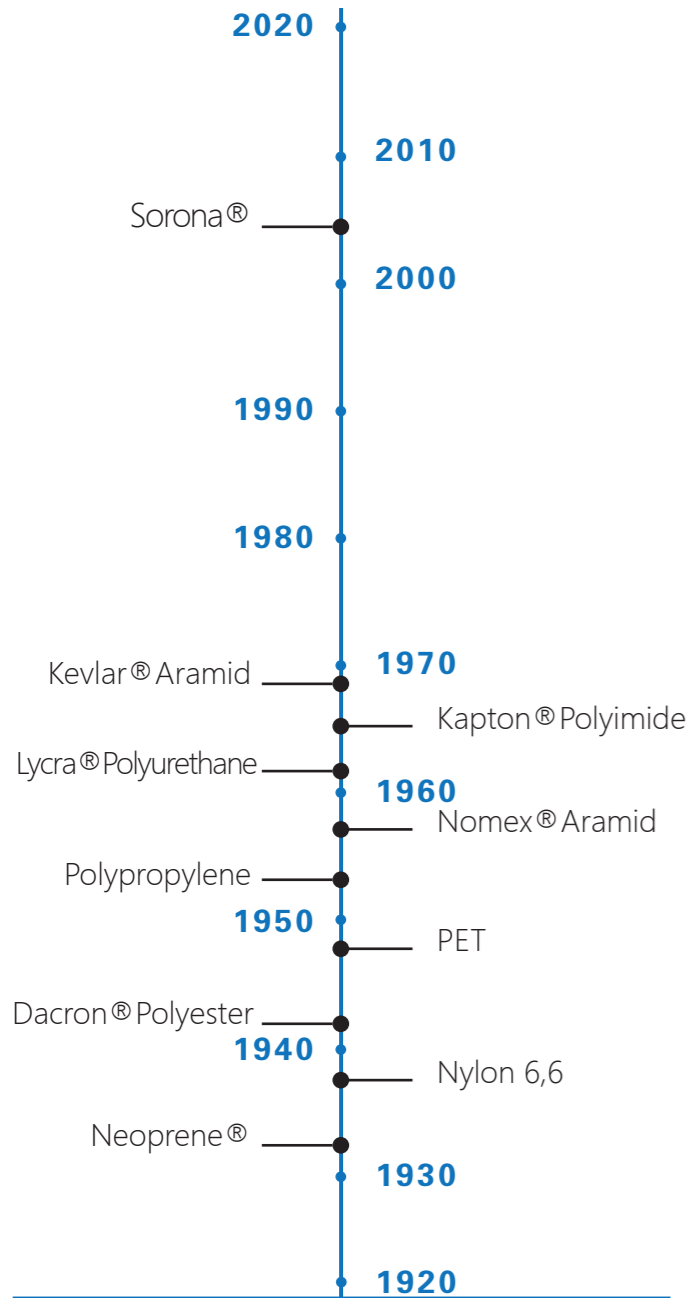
2020

2010

Sorona®

2000

1990

1980

Kevlar® Aramid

1970

Kapton® Polyimide

Lycra® Polyurethane

1960

Nomex® Aramid

Polypropylene

1950

PET

Dacron® Polyester

1940

Nylon 6,6

Neoprene®

1930

1920